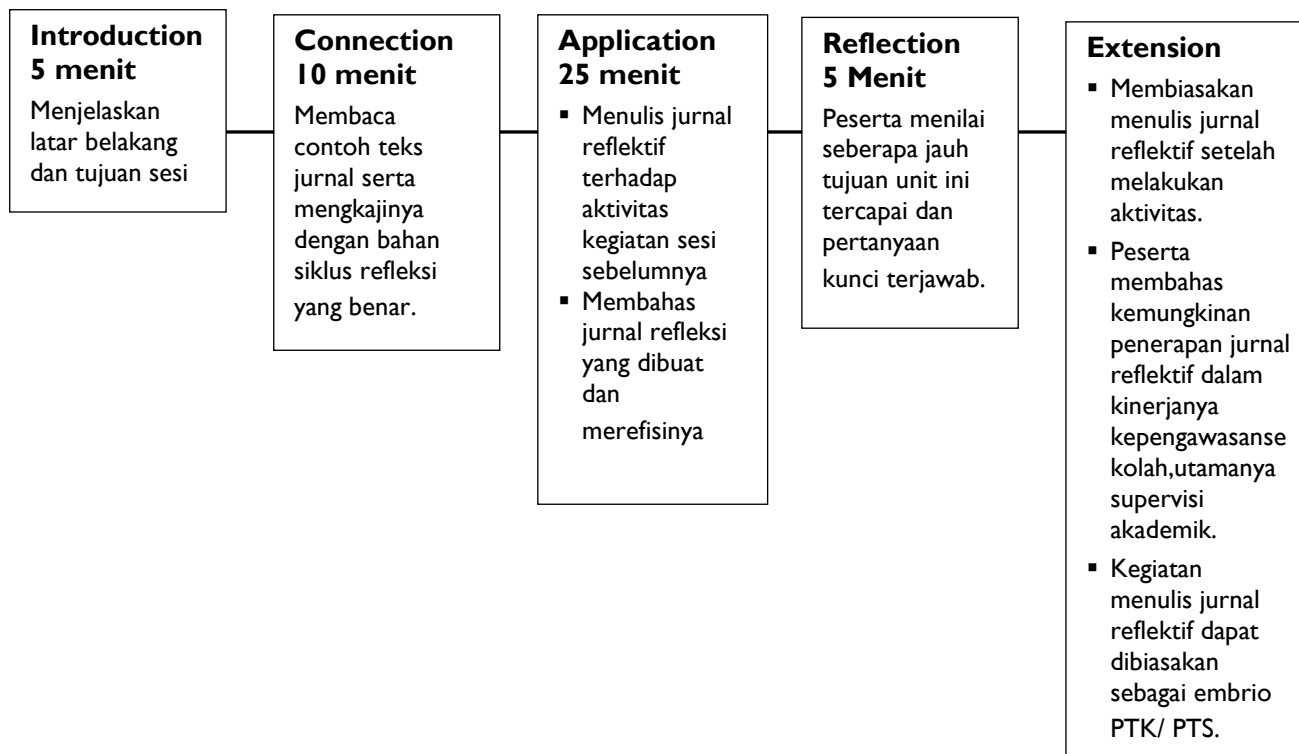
**Introduction 5 menit**
Menjelaskan latar belakang dan tujuan sesi

**Connection 10 menit**
Membaca contoh teks jurnal serta mengkajinya dengan bahan siklus refleksi yang benar.

**Application 25 menit**
- Menulis jurnal reflektif terhadap aktivitas kegiatan sesi sebelumnya
- Membahas jurnal refleksi yang dibuat dan merefisinya

**Reflection 5 Menit**
Peserta menilai seberapa jauh tujuan unit ini tercapai dan pertanyaan kunci terjawab.

**Extension**
- Membiasakan menulis jurnal reflektif setelah melakukan aktivitas.
- Peserta membahas kemungkinan penerapan jurnal reflektif dalam kinerjanya kepengawasansekolah,utamanya supervisi akademik.
- Kegiatan menulis jurnal reflektif dapat dibiasakan sebagai embrio PTK/ PTS.